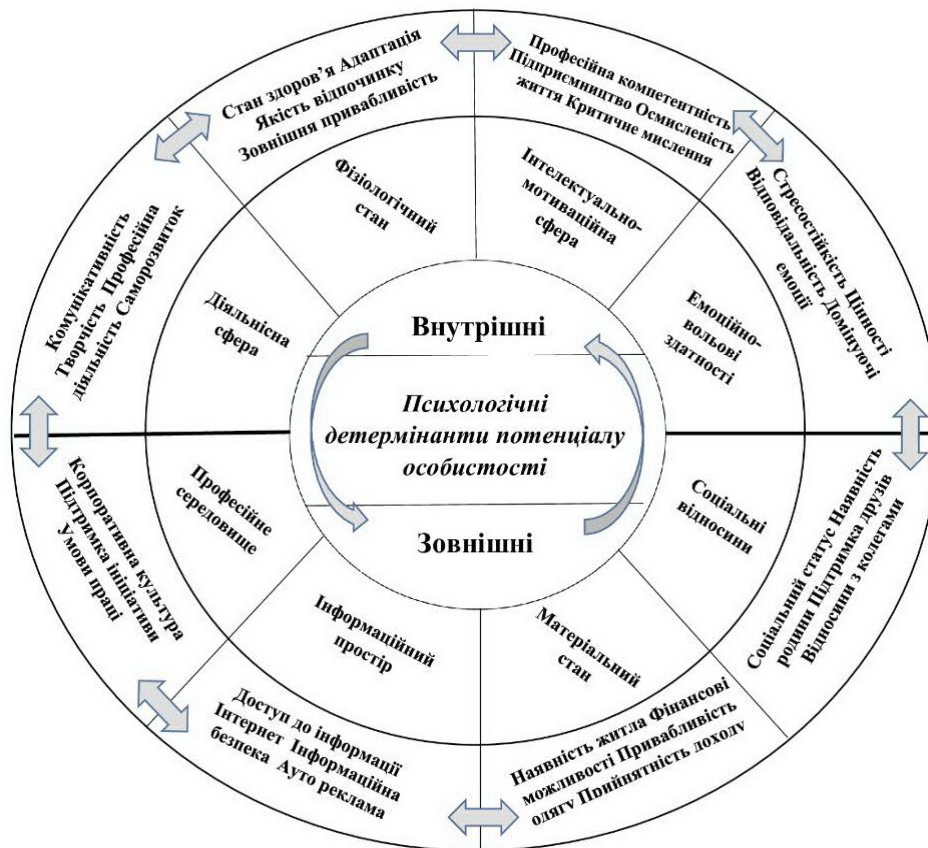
Внутрішні

Психологічні детермінанти потенціалу особистості

Зовнішні

Фізіологічний стан

Інтелектуально-мотиваційна сфера

Емоційно-вольові златності

Діяльнісна сфера

Професійне середовище

Соціальні відносини

Інформаційний простір

Матеріальний стан

Стан здоров'я Адаптація Якість відпочинку Зовнішня привабливість

Професійна компетентність Підприємництво Осмисленість життя Критичне мислення

Стресостійкість Цінності Відповідальність Домінуючі емоції

Комунікативність Творчість Професійна діяльність Саморозвиток

Корпоративна культура Підтримка ініціативи Умови праці

Соціальний статус Наявність родини Підтримка друзів Відносини з колегами

Доступ до інформації Інтернет Інформаційна безпека Ауто реклама

Наявність житла Фінансові можливості Привабливість одягу Прийнятність доходу